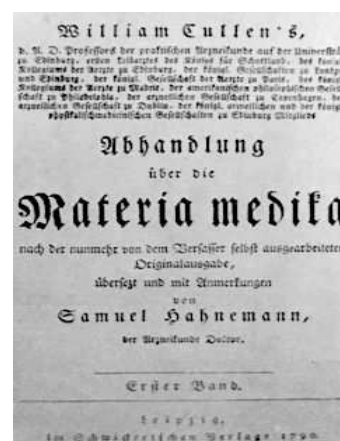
William Cullen's,

d. A. D. Professors der praktischen Arzneikunde auf der Universität zu Edinburg, ersten Leibarztes des Königs für Schottland, des königl. Kollegiums der Aerzte zu Edinburg, der königl. Gesellschaften zu London und Edinburg, der königl. Gesellschaft der Aerzte zu Paris, des königl. Kollegiums der Aerzte zu Madrit, der amerikanischen philosophischen Gesellschaft zu Philadelphia, der arzneilichen Gesellschaft zu Copenhagen, der arzneilichen Gesellschaft zu Dublin, der königl. arzneilichen und der königl. physikalischmedizinischen Gesellschaften zu Edinburg Mitglieds

Abhandlung

über die

Materia medika

nach der nunmehr von dem Verfasser selbst ausgearbeiteten Originalausgabe,

übersezt und mit Anmerkungen

von

Samuel Hahnemann,

der Arzneikunde Doktor.

Erster Band.

Leipzig,

im Schwickertschen Verlage 1790.